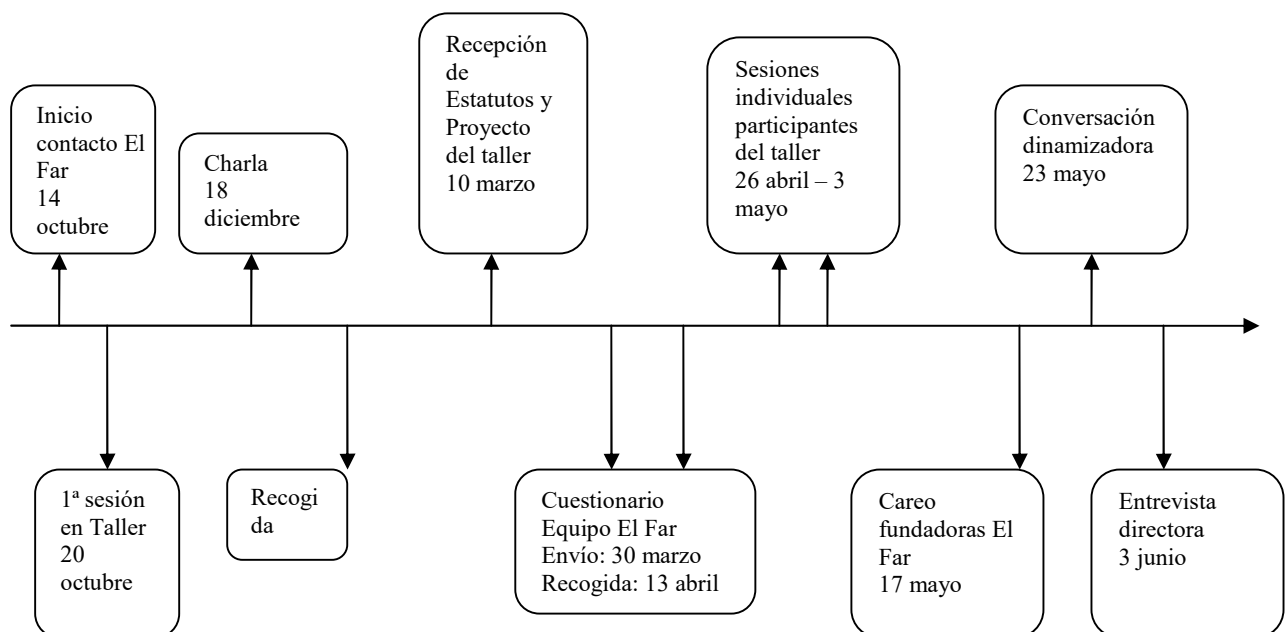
Inicio contacto El Far 14 octubre

Charla 18 diciembre

Recepción de Estatutos y Proyecto del taller 10 marzo

Sesiones individuales participantes del taller 26 abril – 3 mayo

Conversación dinamizadora 23 mayo

1ª sesión en Taller 20 octubre

Recogida

Cuestionario Equipo El Far Envío: 30 marzo Recogida: 13 abril

Careo fundadoras El Far 17 mayo

Entrevista directora 3 junio